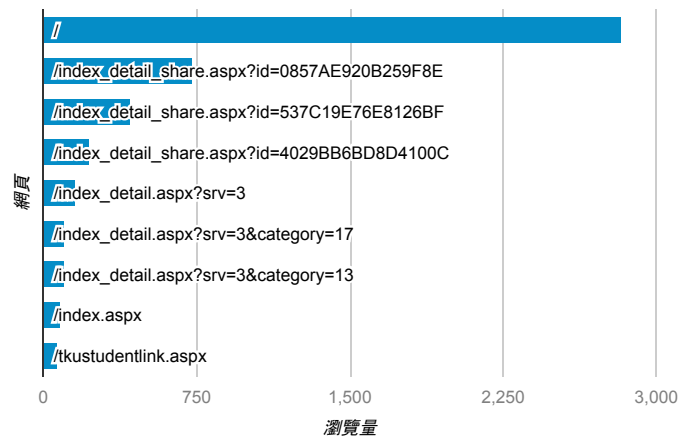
網頁

/
/index_detail_share.aspx?id=0857AE920B259F8E
/index_detail_share.aspx?id=537C19E76E8126BF
/index_detail_share.aspx?id=4029BB6BD8D4100C
/index_detail.aspx?srv=3
/index_detail.aspx?srv=3&category=17
/index_detail.aspx?srv=3&category=13
/index.aspx
/tkustudentlink.aspx

0
750
1,500
2,250
3,000

瀏覽量